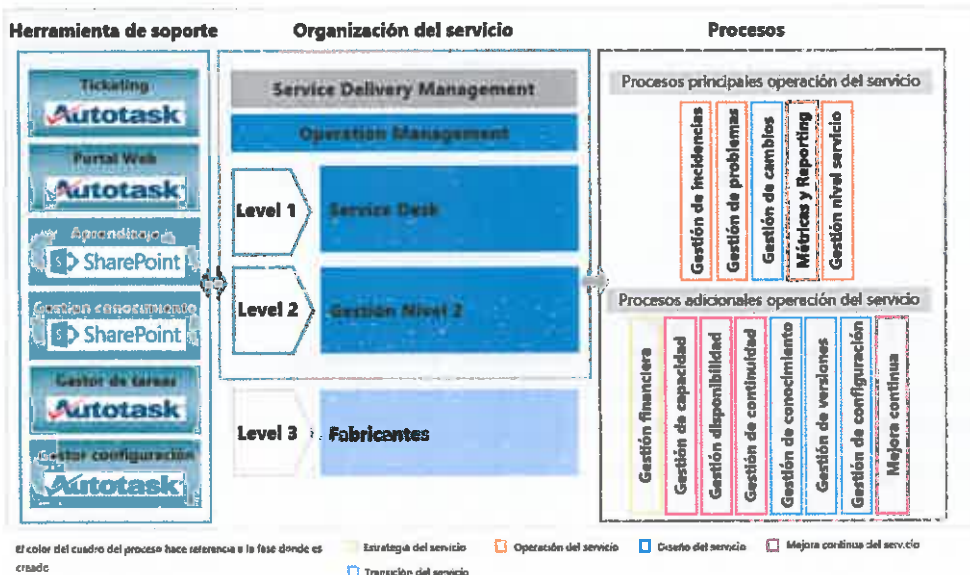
Herramienta de soporte

Ticketing
Autotask

Portal Web
Autotask

Aprendizaje
SharePoint

Gestion conocimiento
SharePoint

Gestor de tareas
Autotask

Gestor configuración
Autotask

Organización del servicio

Service Delivery Management

Operation Management

Level 1 Service Desk

Level 2 Gestión Nivel 2

Level 3 Fabricantes

Procesos

Procesos principales operación del servicio

Gestión de incidencias
Gestión de problemas
Gestión de cambios
Métricas y Reporting
Gestión nivel servicio

Procesos adicionales operación del servicio

Gestión financiera
Gestión de capacidad
Gestión disponibilidad
Gestión de continuidad
Gestión de conocimiento
Gestión de versiones
Gestión de configuración
Mejora continua

El color del cuadro del proceso hace referencia a la fase donde es creado

Estrategia del servicio
Operación del servicio
Diseño del servicio
Mejora continua del servicio
Transición del servicio